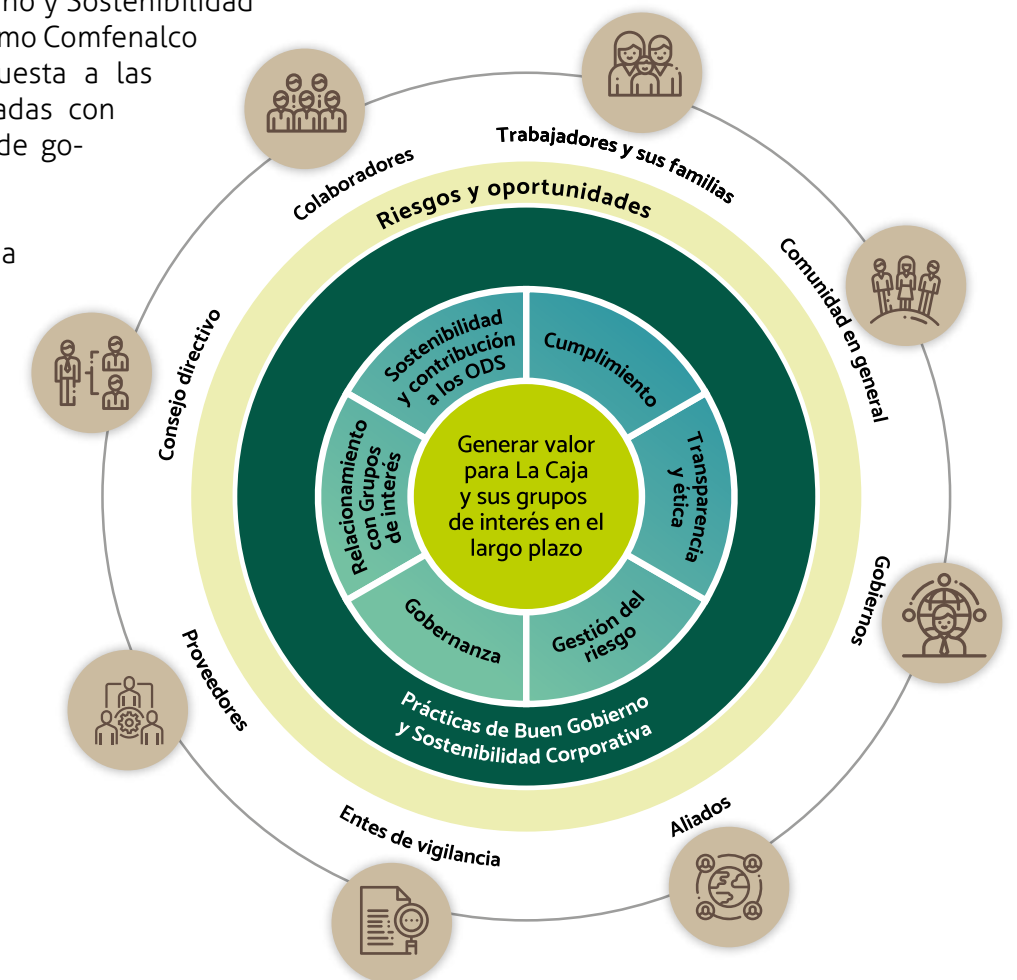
rno y Sostenibilidad
mo Comfenalco
uesta a las
adas con
de go-

a

Colaboradores

Trabajadores y sus familias

Comunidad en general

Gobiernos

Aliados

Entes de vigilancia

Proveedores

Consejo directivo

Riesgos y oportunidades

Sostenibilidad y contribución a los ODS

Cumplimiento

Transparencia y ética

Gestión del riesgo

Gobernanza

Relacionamiento con Grupos de interés

Generar valor para La Caja y sus grupos de interés en el largo plazo

Prácticas de Buen Gobierno y Sostenibilidad Corporativa